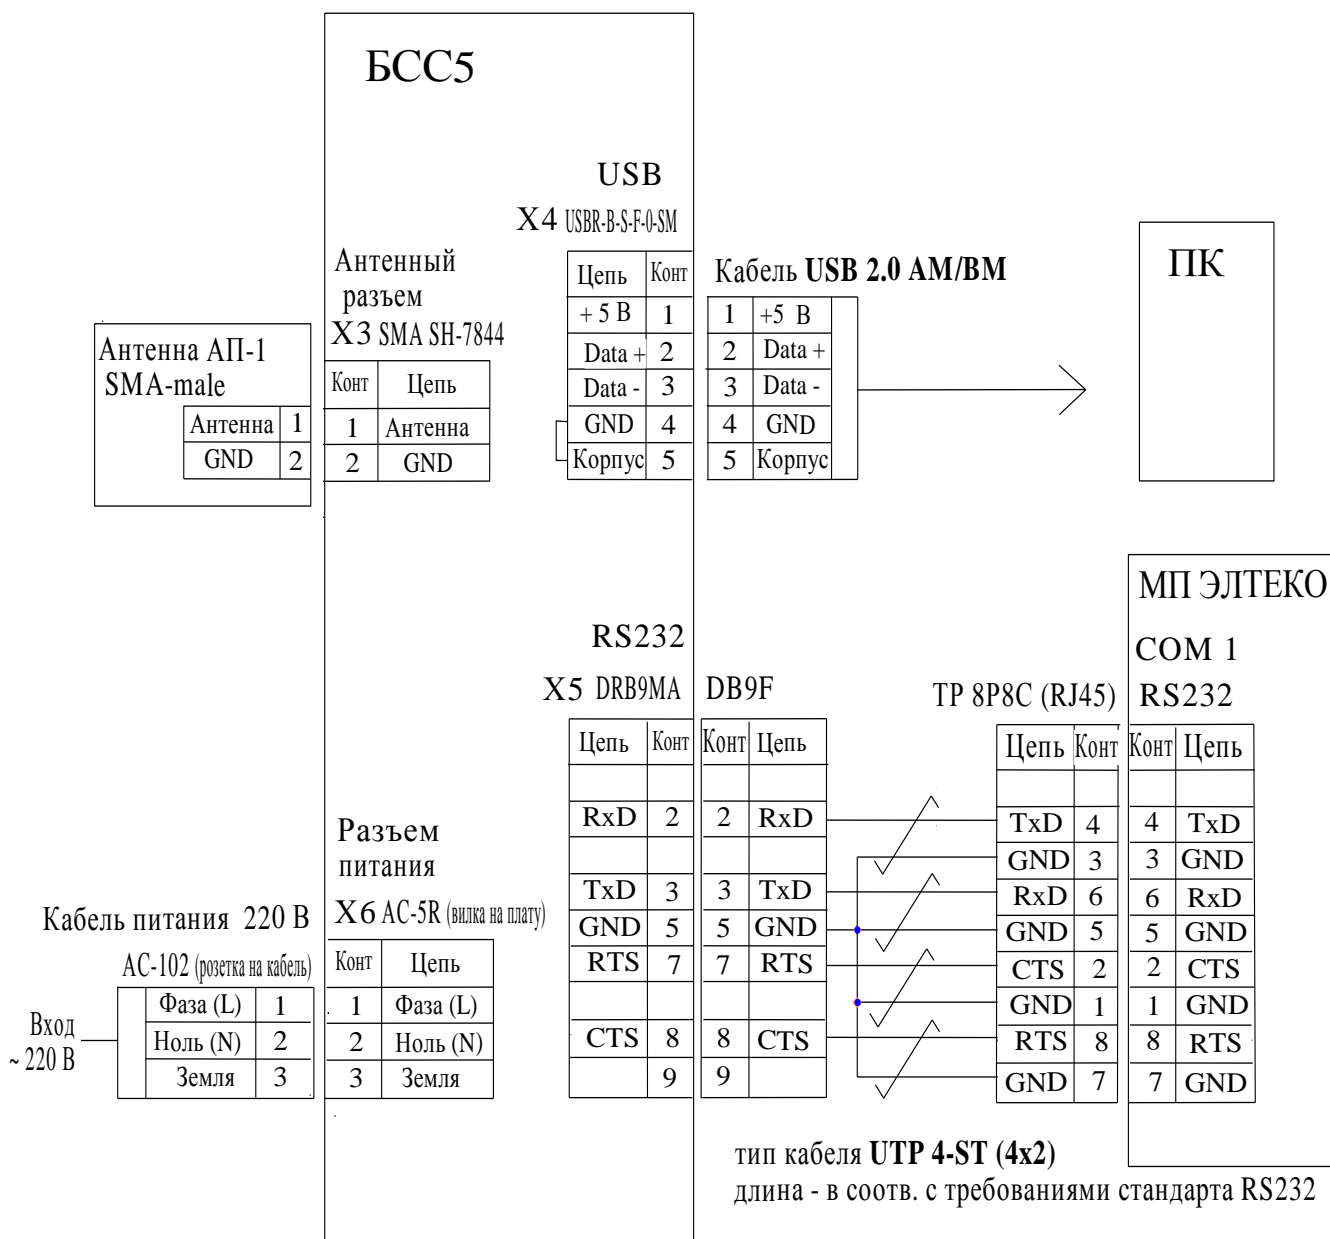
БСС5

USB
X4 USBR-B-S-F-0-SM

Антенный разъем
X3 SMA SH-7844

Антенна АП-1
SMA-male

| Антенна | 1 |
|---|---|
| GND | 2 |

| Конт | Цепь |
|---|---|
| 1 | Антенна |
| 2 | GND |

| Цепь | Конт |
|---|---|
| + 5 В | 1 |
| Data + | 2 |
| Data - | 3 |
| GND | 4 |
| Корпус | 5 |

Кабель USB 2.0 AM/BM

| 1 | +5 В |
|---|---|
| 2 | Data + |
| 3 | Data - |
| 4 | GND |
| 5 | Корпус |

ПК

МП ЭЛТЕКО
COM 1
RS232

RS232
X5 DRB9MA

| Цепь | Конт |
|---|---|
| | |
| RxD | 2 |
| | |
| TxD | 3 |
| GND | 5 |
| RTS | 7 |
| | |
| CTS | 8 |
| | 9 |

DB9F

| Конт | Цепь |
|---|---|
| | |
| 2 | RxD |
| | |
| 3 | TxD |
| 5 | GND |
| 7 | RTS |
| | |
| 8 | CTS |
| 9 | |

TP 8P8C (RJ45)

| Цепь | Конт |
|---|---|
| | |
| TxD | 4 |
| GND | 3 |
| RxD | 6 |
| GND | 5 |
| CTS | 2 |
| GND | 1 |
| RTS | 8 |
| GND | 7 |

| Конт | Цепь |
|---|---|
| | |
| 4 | TxD |
| 3 | GND |
| 6 | RxD |
| 5 | GND |
| 2 | CTS |
| 1 | GND |
| 8 | RTS |
| 7 | GND |

Разъем питания
X6 AC-5R (вилка на плату)

Кабель питания 220 В
AC-102 (розетка на кабель)

Вход ~ 220 В

| Фаза (L) | 1 |
|---|---|
| Ноль (N) | 2 |
| Земля | 3 |

| Конт | Цепь |
|---|---|
| 1 | Фаза (L) |
| 2 | Ноль (N) |
| 3 | Земля |

тип кабеля UTP 4-ST (4x2)
длина - в соотв. с требованиями стандарта RS232